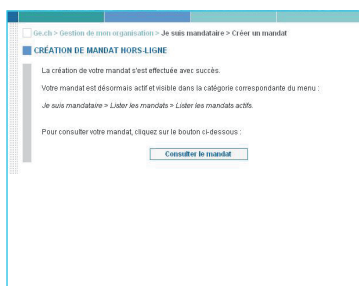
Ge.ch > Gestion de mon organisation > Je suis mandataire > Créer un mandat

CRÉATION DE MANDAT HORS-LIGNE

La création de votre mandat s'est effectuée avec succès.

Votre mandat est désormais actif et visible dans la catégorie correspondante du menu :

Je suis mandataire > Lister les mandats > Lister les mandats actifs.

Pour consulter votre mandat, cliquez sur le bouton ci-dessous :

Consulter le mandat